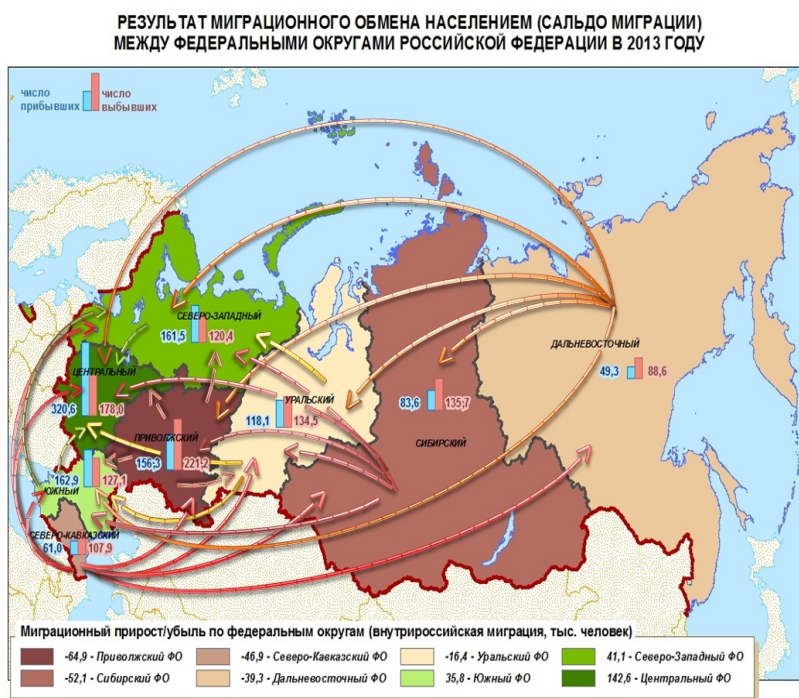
РЕЗУЛЬТАТ МИГРАЦИОННОГО ОБМЕНА НАСЕЛЕНИЕМ (САЛЬДО МИГРАЦИИ) МЕЖДУ ФЕДЕРАЛЬНЫМИ ОКРУГАМИ РОССИЙСКОЙ ФЕДЕРАЦИИ В 2013 ГОДУ

число прибывших
число выбывших

СЕВЕРО-ЗАПАДНЫЙ
161,5
120,4

ЦЕНТРАЛЬНЫЙ
320,6
178,0

ПРИВОЛЖСКИЙ
156,3
221,2

УРАЛЬСКИЙ
118,1
134,5

СИБИРСКИЙ
83,6
135,7

ДАЛЬНЕВОСТОЧНЫЙ
49,3
88,6

ЮЖНЫЙ
162,9
127,1

СЕВЕРО-КАВКАЗСКИЙ
61,0
107,9

Миграционный прирост/убыль по федеральным округам (внутрироссийская миграция, тыс. человек)

-64,9 - Приволжский ФО
-52,1 - Сибирский ФО
-46,9 - Северо-Кавказский ФО
-39,3 - Дальневосточный ФО
-16,4 - Уральский ФО
35,8 - Южный ФО
41,1 - Северо-Западный ФО
142,6 - Центральный ФО